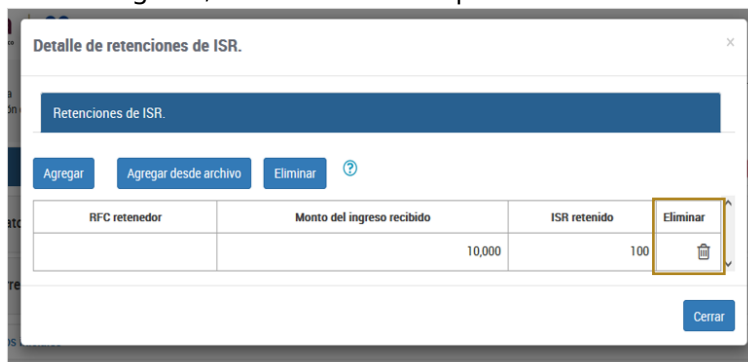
Detalle de retenciones de ISR.

×

Retenciones de ISR.

Agregar
Agregar desde archivo
Eliminar
?

| RFC retenedor | Monto del ingreso recibido | ISR retenido | Eliminar |
|---|---|---|---|
| | 10,000 | 100 | |

Cerrar